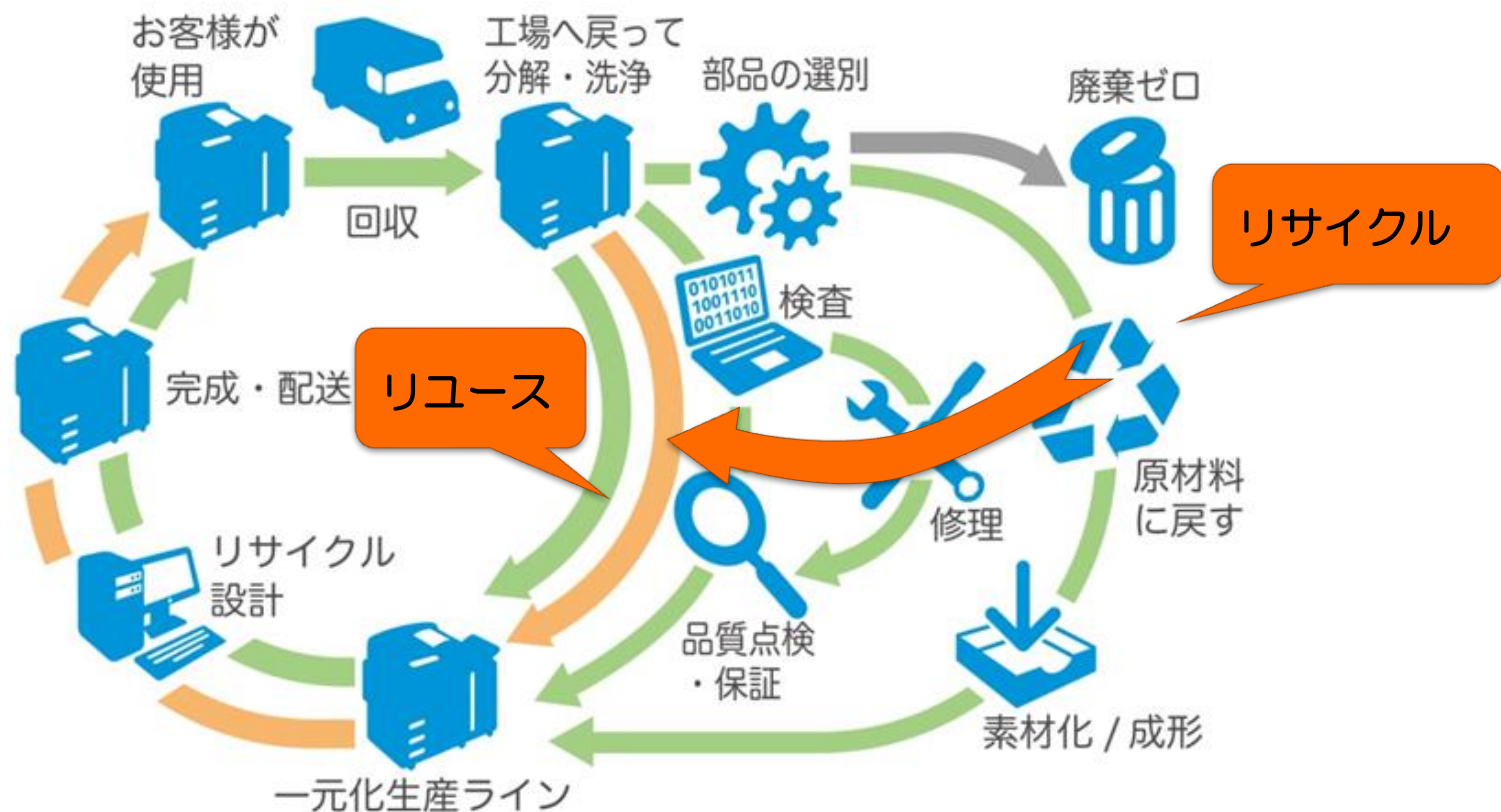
お客様が使用

回収

工場へ戻って分解・洗浄

部品の選別

廃棄ゼロ

リサイクル

0101011
1001110
0011010

検査

完成・配送

リユース

修理

原材料に戻す

リサイクル設計

品質点検・保証

素材化 / 成形

一元化生産ライン